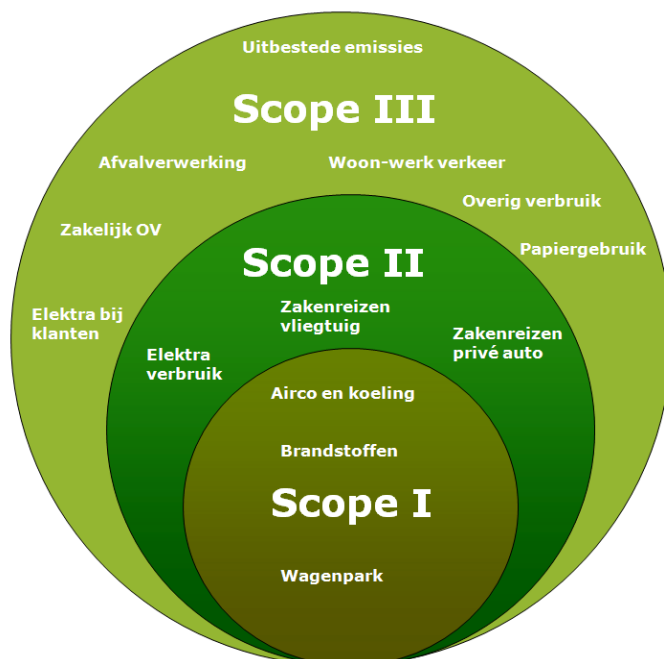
Uitbestede emissies

Scope III

Afvalverwerking

Woon-werk verkeer

Overig verbruik

Zakelijk OV

Papiergebruik

Elektra bij klanten

Scope II

Zakenreizen vliegtuig

Zakenreizen privé auto

Elektra verbruik

Airco en koeling

Brandstoffen

Scope I

Wagenpark